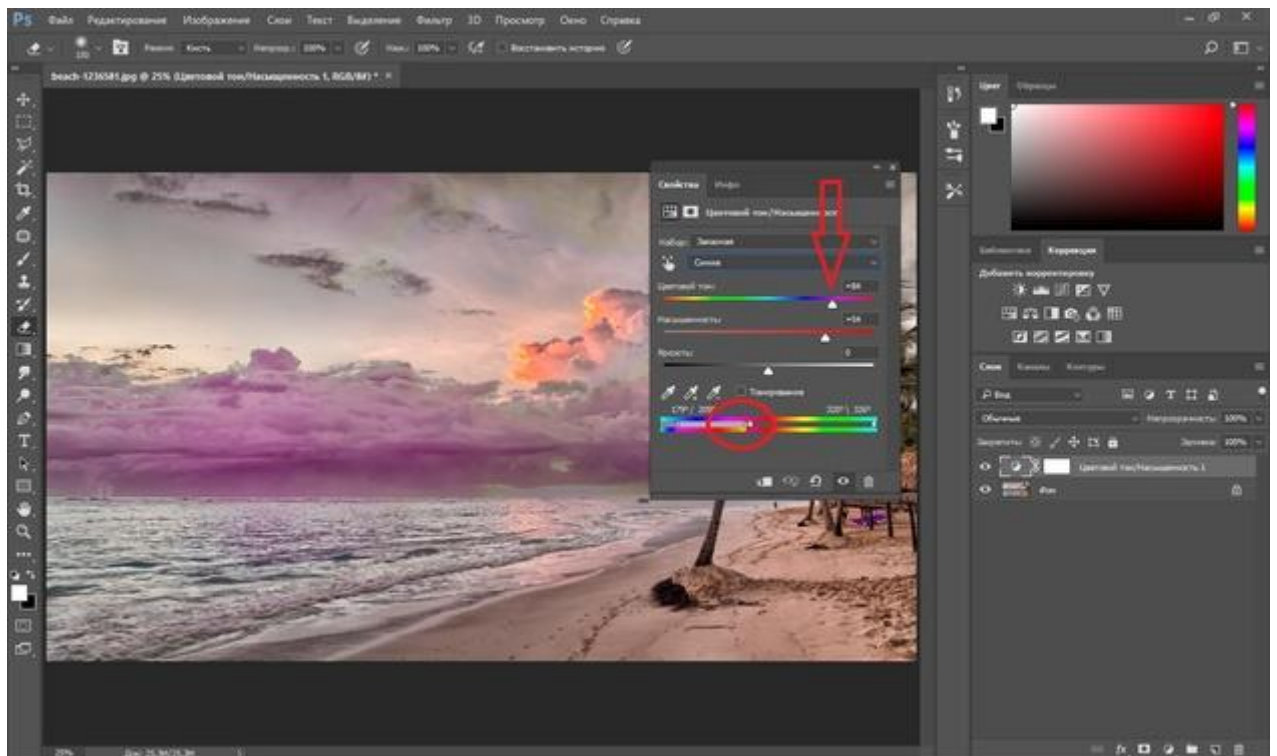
Ps Файл Редактирование Изображение Слои Текст Выделение Фильтр 3D Просмотр Окно Справка

Режим: Кисть Непрозр.: 100% Наж.: 100% Восстановить историю

beach-1236581.jpg @ 25% (Цветовой тон/Насыщенность 1, RGB/8#) * ×

Свойства Инфо

Цветовой тон/Насыщенность

Набор: Заказная

Синие

Цветовой тон: +84

Насыщенность: +14

Яркость: 0

Тонирование

179° / 209° 239° \ 269°

Цвет Образцы

Библиотеки Коррекция

Добавить корректировку

Слои Каналы Контуры

Вид

Обычные Непрозрачность: 100%

Закрепить: Заливка: 100%

Цветовой тон/Насыщенность 1

Фон

25% Док: 25,3M/25,3M